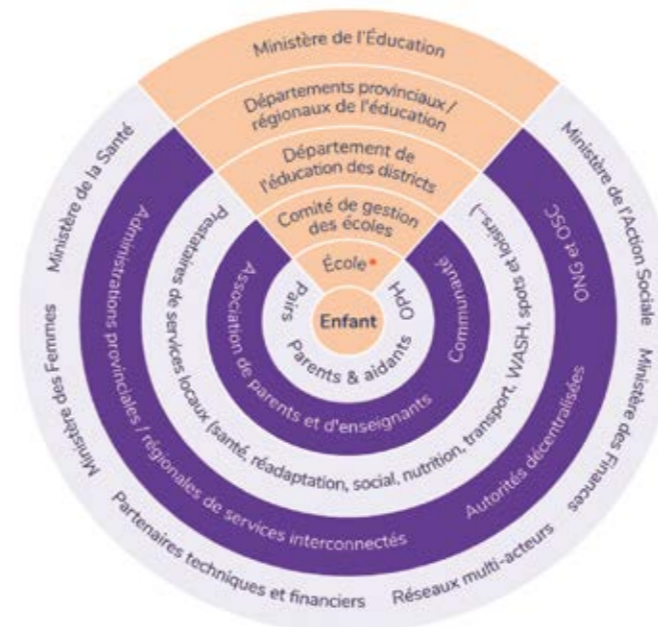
Ministère de l'Éducation

Départements provinciaux / régionaux de l'éducation

Département de l'éducation des districts

Comité de gestion des écoles

École*

Enfant

Pairs

OPH

Parents & aidants

Association de parents et d'enseignants

Communauté

Prestataires de services locaux (santé, réadaptation, social, nutrition, transport, WASH, spots et loisirs...)

Administrations provinciales / régionales de services interconnectés

Autorités décentralisées

ONG et OSC

Ministère de la Santé

Ministère de l'Action Sociale

Ministère des Femmes

Ministère des Finances

Partenaires techniques et financiers

Réseaux multi-acteurs